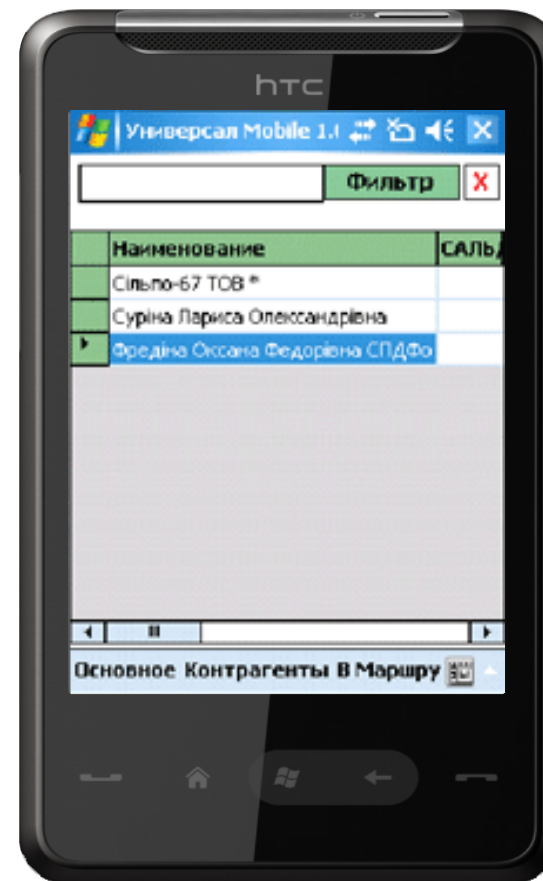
htc

Универсал Mobile 1.(

Фильтр X

| | Наименование | САЛЬ |
|---|---|---|
| | Сільпо-67 ТОВ * | |
| | Суріна Лариса Олександрівна | |
| ▸ | Федіна Оксана Федорівна СПДФо | |

Основное Контрагенты В Маршру